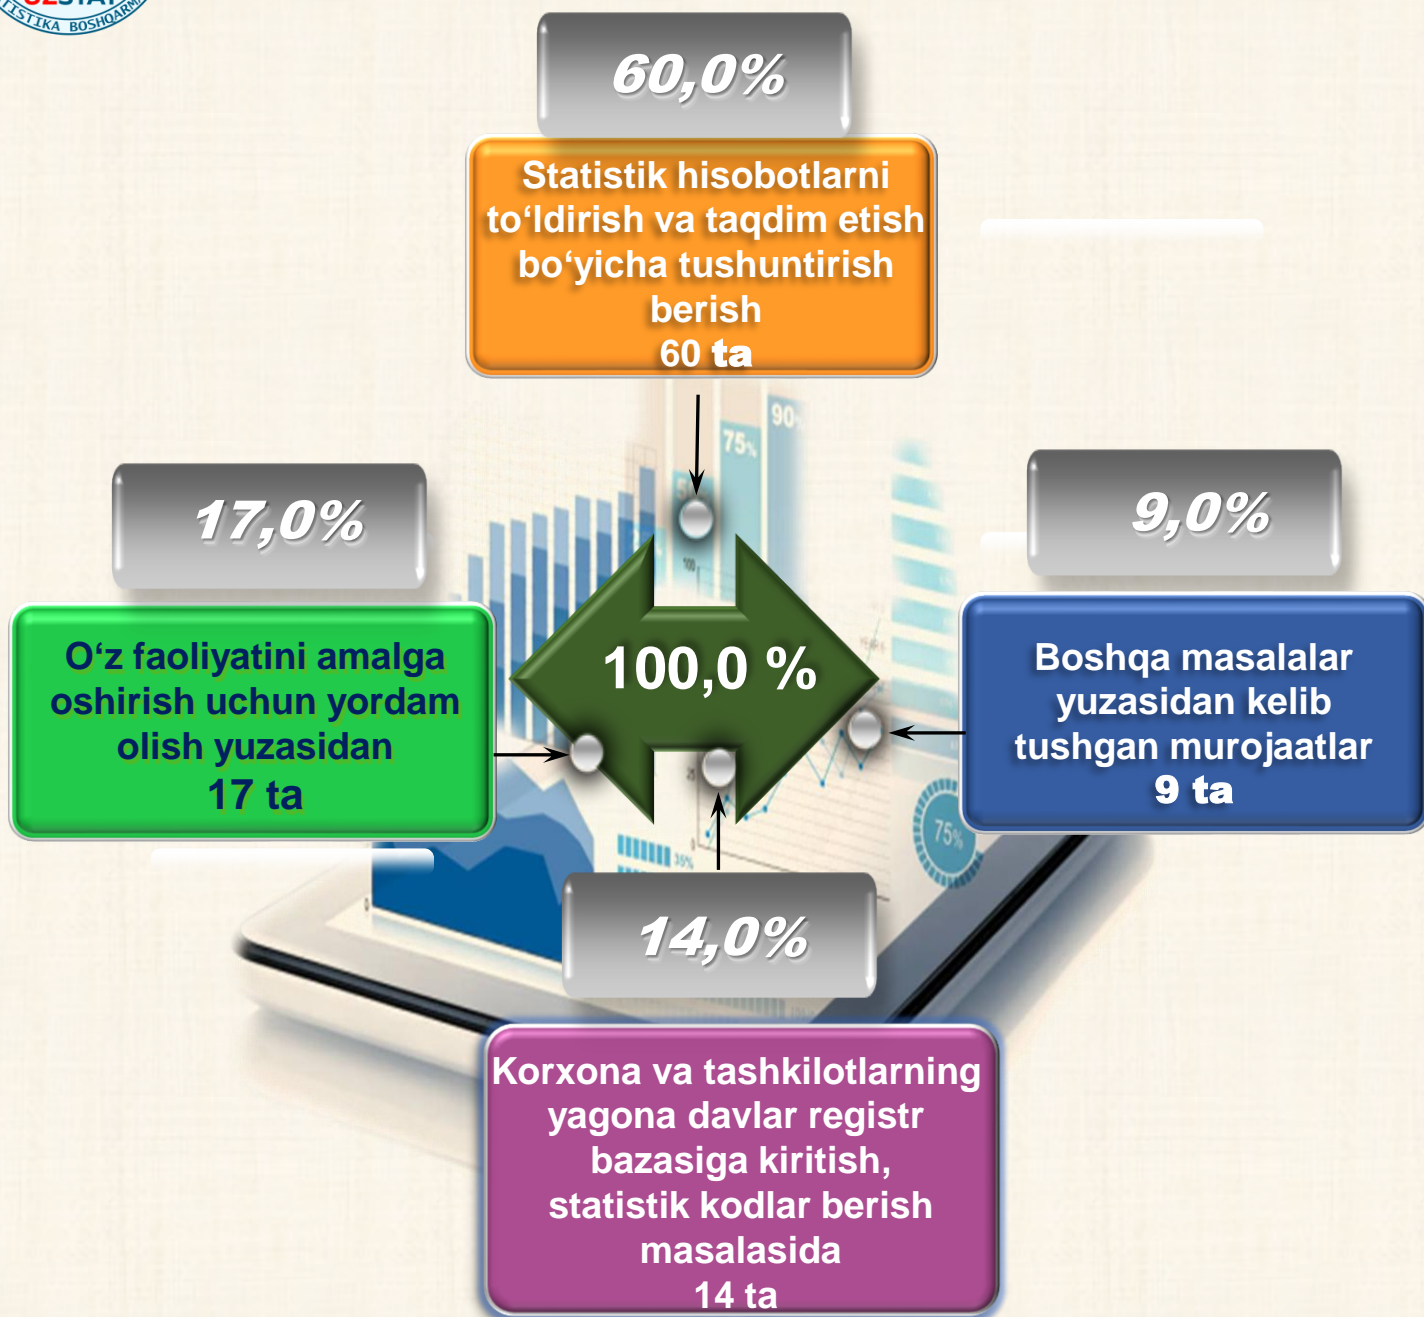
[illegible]STIKA BOSHQARM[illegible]

60,0%

Statistik hisobotlarni to‘ldirish va taqdim etish bo‘yicha tushuntirish berish
60 ta

17,0%

O‘z faoliyatini amalga oshirish uchun yordam olish yuzasidan
17 ta

100,0 %

9,0%

Boshqa masalalar yuzasidan kelib tushgan murojaatlar
9 ta

14,0%

Korxona va tashkilotlarning yagona davlar registr bazasiga kiritish, statistik kodlar berish masalasida
14 ta